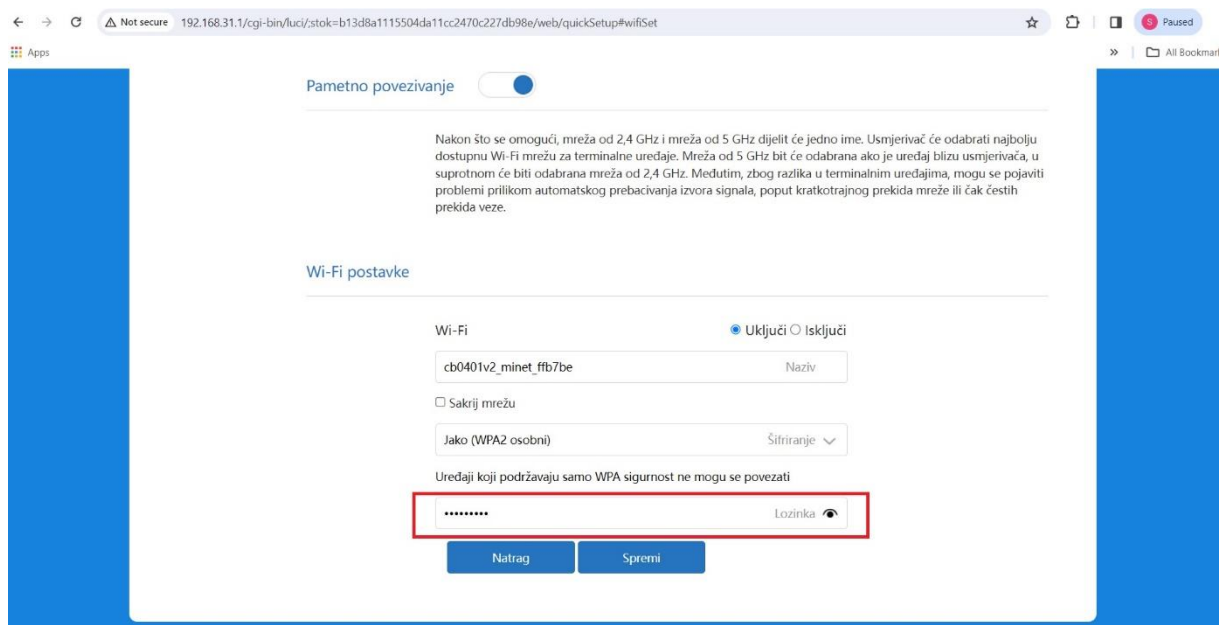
Not secure 192.168.31.1/cgi-bin/luci/;stok=b13d8a1115504da11cc2470c227db98e/web/quickSetup#wifiSet

S Paused

Apps

» All Bookmar

Pametno povezivanje

Nakon što se omogući, mreža od 2,4 GHz i mreža od 5 GHz dijelit će jedno ime. Usmjerivač će odabrati najbolju dostupnu Wi-Fi mrežu za terminalne uređaje. Mreža od 5 GHz bit će odabrana ako je uređaj blizu usmjerivača, u suprotnom će biti odabrana mreža od 2,4 GHz. Međutim, zbog razlika u terminalnim uređajima, mogu se pojaviti problemi prilikom automatskog prebacivanja izvora signala, poput kratkotrajnog prekida mreže ili čak čestih prekida veze.

Wi-Fi postavke

Wi-Fi

Uključi Isključi

cb0401v2_minet_ffb7be

Naziv

Sakrij mrežu

Jako (WPA2 osobni)

Šifriranje

Uređaji koji podržavaju samo WPA sigurnost ne mogu se povezati

•••••••••

Lozinka

Natrag

Spremi